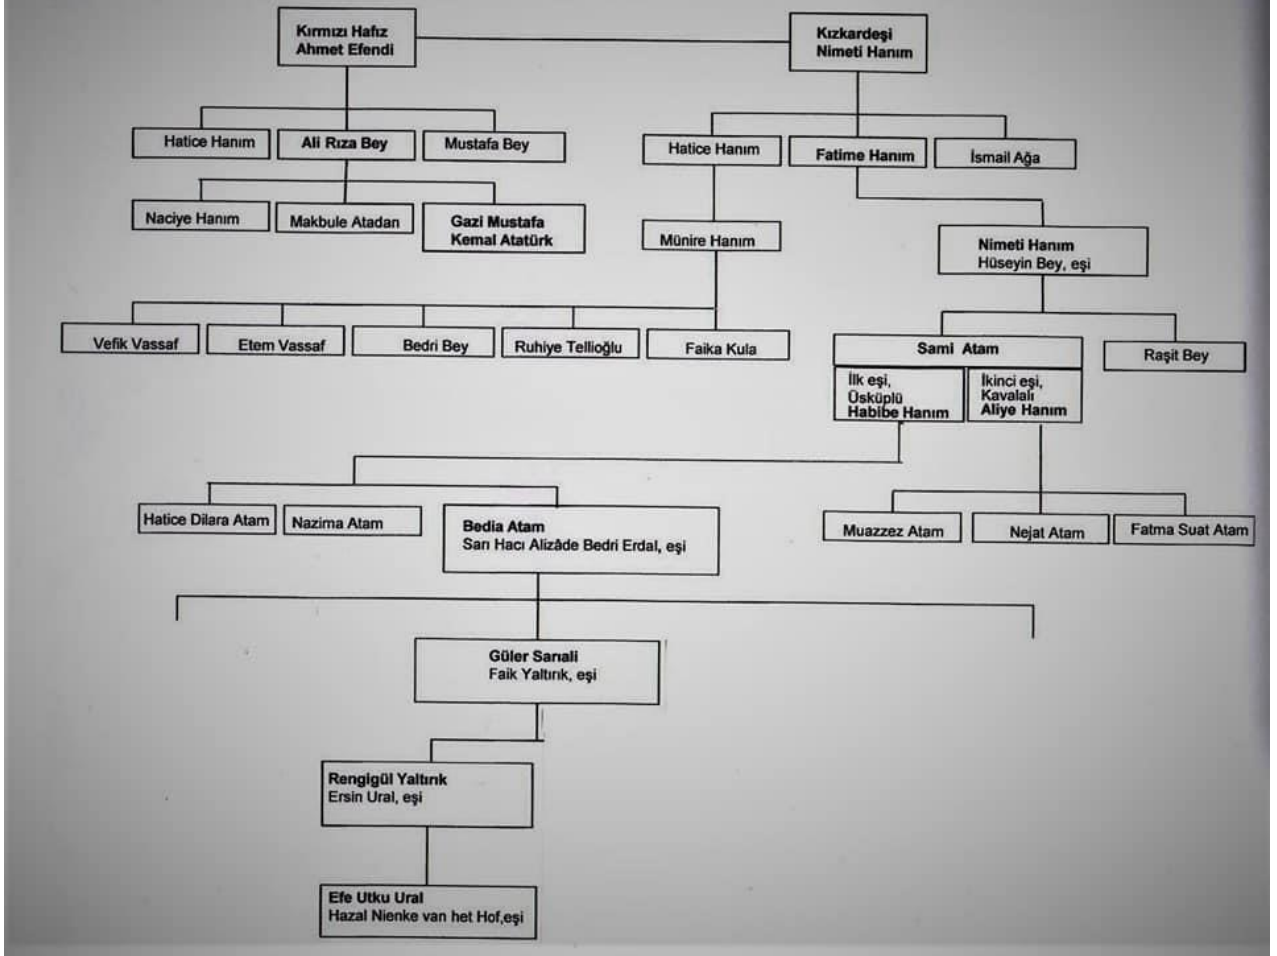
Kırmızı Hafız Ahmet Efendi

Kızkardeşi Nimeti Hanım

Hatice Hanım
Ali Rıza Bey
Mustafa Bey

Hatice Hanım
Fatime Hanım
İsmail Ağa

Naciye Hanım
Makbule Atadan
Gazi Mustafa Kemal Atatürk

Münire Hanım

Nimeti Hanım
Hüseyin Bey, eşi

Vefik Vassaf
Etem Vassaf
Bedri Bey
Ruhiye Tellioğlu
Faika Kula

Sami Atam
Raşit Bey

İlk eşi, Üsküplü Habibe Hanım
İkinci eşi, Kavalalı Aliye Hanım

Hatice Dilara Atam
Nazima Atam
Bedia Atam
Sarı Hacı Alizâde Bedri Erdal, eşi

Muazzez Atam
Nejat Atam
Fatma Suat Atam

Güler Sarıali
Faik Yaltırık, eşi

Rengigül Yaltırık
Ersin Ural, eşi

Efe Utku Ural
Hazal Nienke van het Hof,eşi